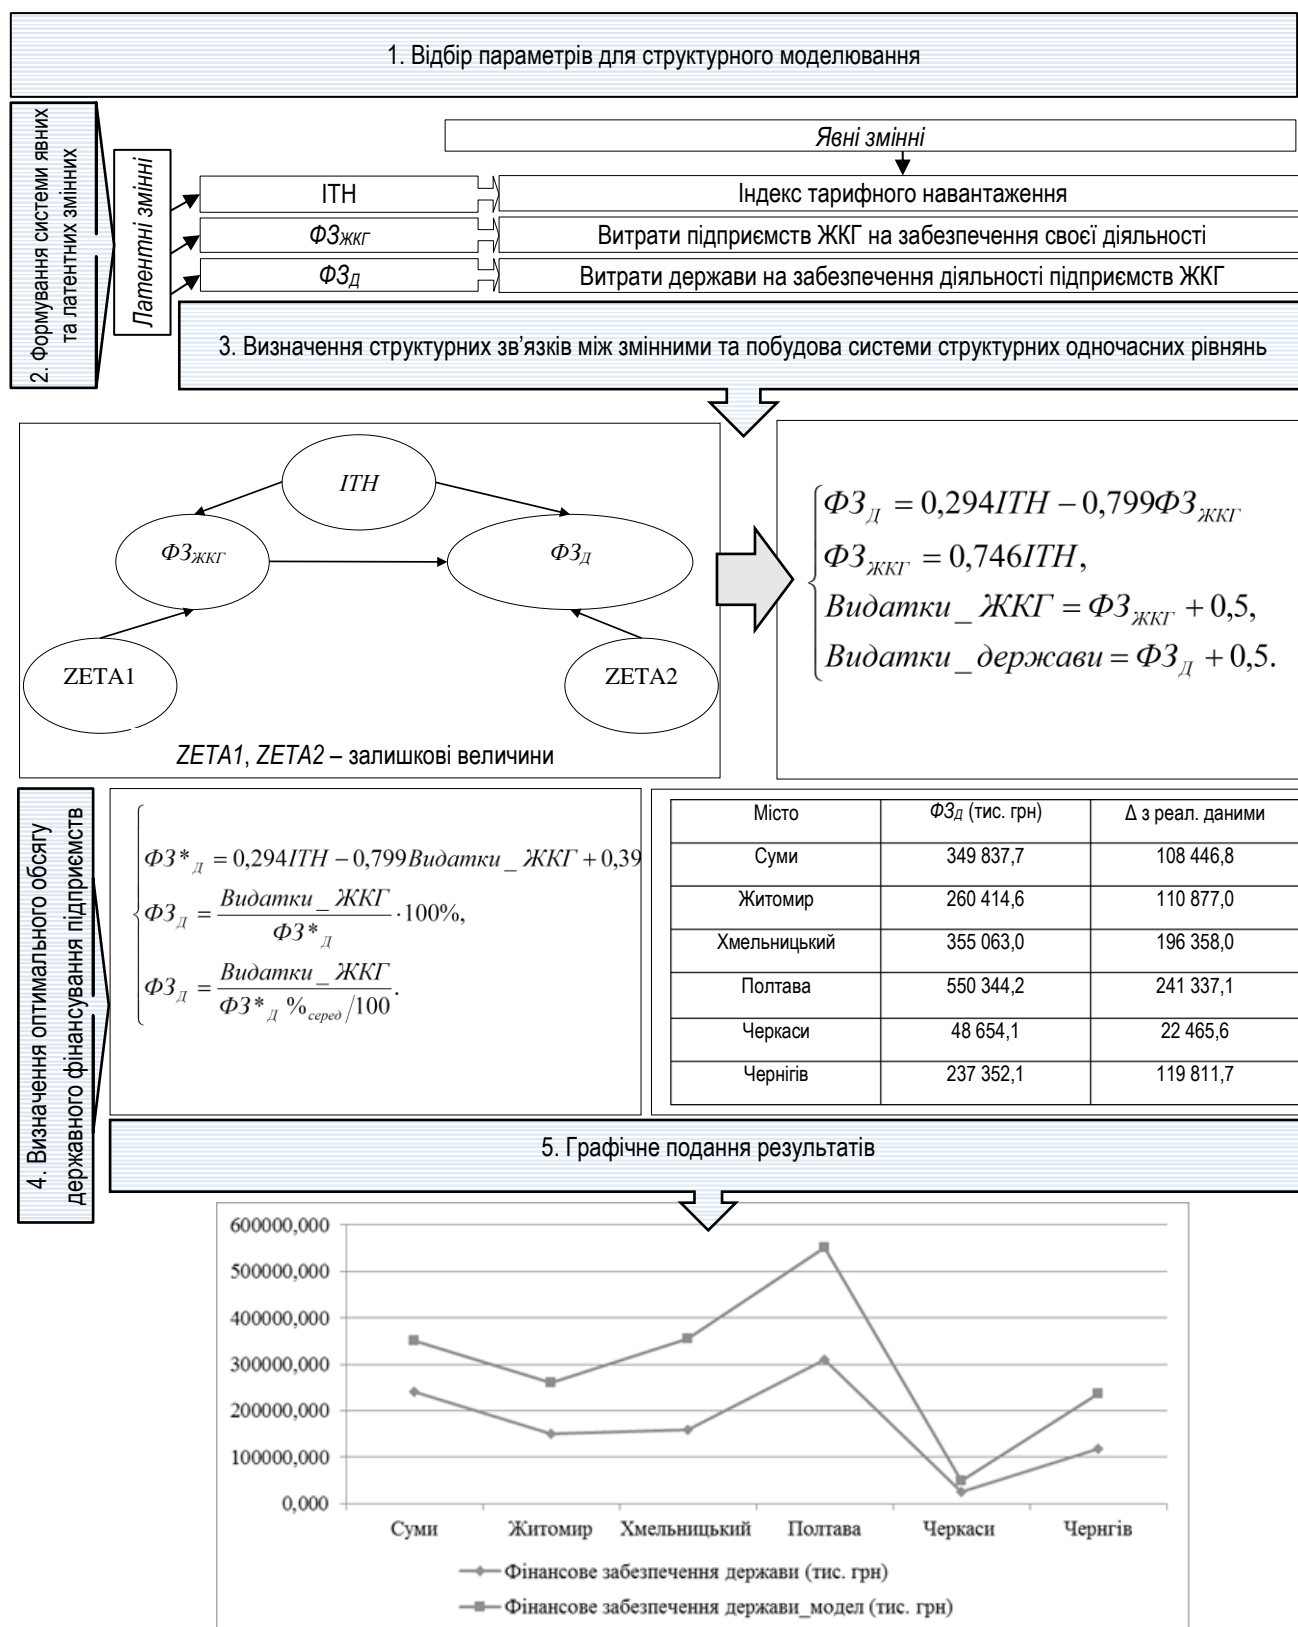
1. Відбір параметрів для структурного моделювання

2. Формування системи явних та латентних змінних

Латентні змінні

Явні змінні

ІТН | Індекс тарифного навантаження

$ФЗ_{ЖКГ}$ | Витрати підприємств ЖКГ на забезпечення своєї діяльності

$ФЗ_{Д}$ | Витрати держави на забезпечення діяльності підприємств ЖКГ

3. Визначення структурних зв'язків між змінними та побудова системи структурних одночасних рівнянь

ITH

$ФЗ_{ЖКГ}$

$ФЗ_{Д}$

ZETA1

ZETA2

ZETA1, ZETA2 – залишкові величини

$\begin{cases} ФЗ_{Д} = 0,294ITH - 0,799ФЗ_{ЖКГ} \\ ФЗ_{ЖКГ} = 0,746ITH, \\ Видатки\_ЖКГ = ФЗ_{ЖКГ} + 0,5, \\ Видатки\_держави = ФЗ_{Д} + 0,5. \end{cases}$

4. Визначення оптимального обсягу державного фінансування підприємств

$\begin{cases} ФЗ*_{Д} = 0,294ITH - 0,799Видатки\_ЖКГ + 0,39 \\ ФЗ_{Д} = \frac{Видатки\_ЖКГ}{ФЗ*_{Д}} \cdot 100\%, \\ ФЗ_{Д} = \frac{Видатки\_ЖКГ}{ФЗ*_{Д}\%_{серед}/100}. \end{cases}$

| Місто | $ФЗ_{Д}$ (тис. грн) | Δ з реал. даними |
|---|---|---|
| Суми | 349 837,7 | 108 446,8 |
| Житомир | 260 414,6 | 110 877,0 |
| Хмельницький | 355 063,0 | 196 358,0 |
| Полтава | 550 344,2 | 241 337,1 |
| Черкаси | 48 654,1 | 22 465,6 |
| Чернігів | 237 352,1 | 119 811,7 |

5. Графічне подання результатів

600000,000
500000,000
400000,000
300000,000
200000,000
100000,000
0,000

Суми Житомир Хмельницький Полтава Черкаси Чернгів

Фінансове забезпечення держави (тис. грн)
Фінансове забезпечення держави_модел (тис. грн)